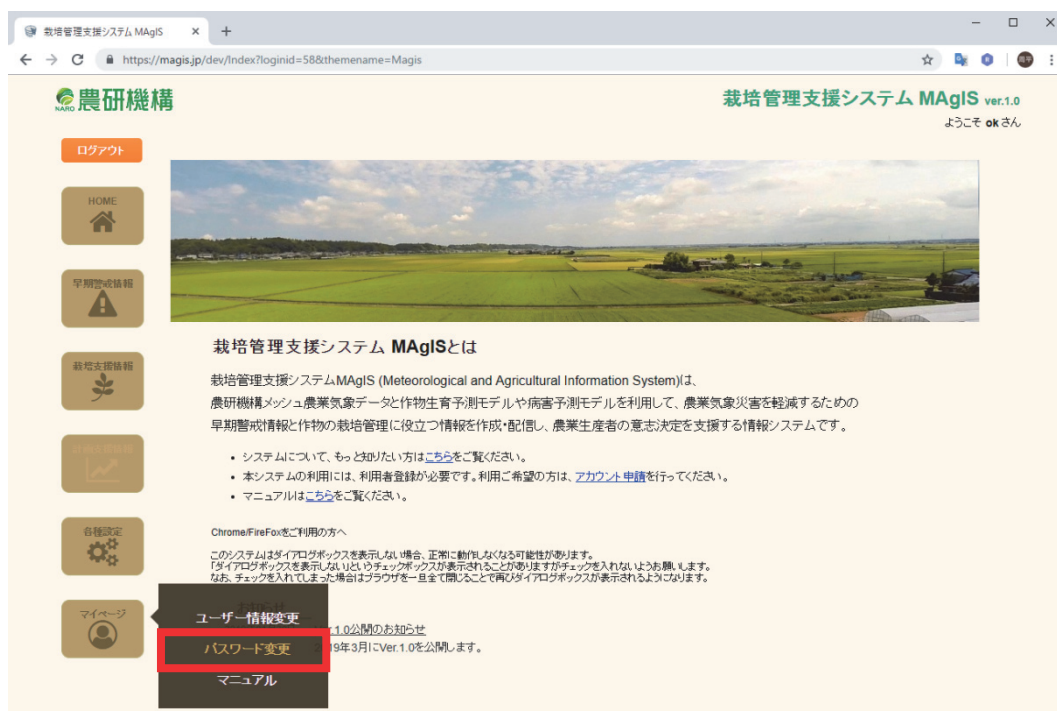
栽培管理支援システム MAgIS ×

https://magis.jp/dev/Index?loginid=58&themename=Magis

NARO 農研機構

栽培管理支援システム MAgIS ver.1.0

ようこそ ok さん

ログアウト

HOME

早期警戒情報

栽培支援情報

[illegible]

各種設定

マイページ

栽培管理支援システム MAgISとは

栽培管理支援システムMAgIS (Meteorological and Agricultural Information System)は、農研機構メッシュ農業気象データと作物生育予測モデルや病害予測モデルを利用して、農業気象災害を軽減するための早期警戒情報と作物の栽培管理に役立つ情報を作成・配信し、農業生産者の意志決定を支援する情報システムです。

• システムについて、もっと知りたい方はこちらをご覧ください。
• 本システムの利用には、利用者登録が必要です。利用ご希望の方は、アカウント申請を行ってください。
• マニュアルはこちらをご覧ください。

Chrome/FireFoxをご利用の方へ

このシステムはダイアログボックスを表示しない場合、正常に動作しなくなる可能性があります。
「ダイアログボックスを表示しない」というチェックボックスが表示されることがありますがチェックを入れないようお願いします。
なお、チェックを入れてしまった場合はブラウザを一旦全て閉じることで再びダイアログボックスが表示されるようになります。

ユーザー情報変更

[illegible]r.1.0公開のお知らせ

パスワード変更

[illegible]19年3月にVer.1.0を公開します。

マニュアル